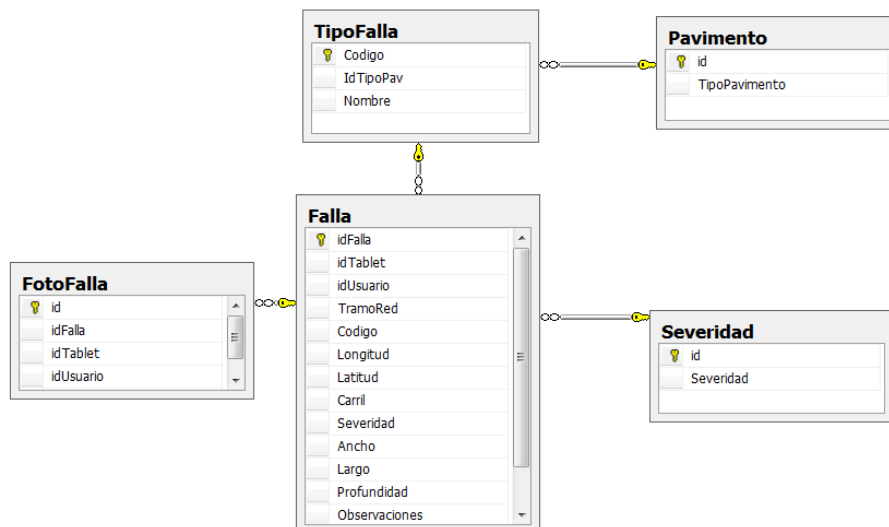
TipoFalla
Codigo
IdTipoPav
Nombre

Pavimento
id
TipoPavimento

FotoFalla
id
idFalla
idTablet
idUsuario

Falla
idFalla
idTablet
idUsuario
TramoRed
Codigo
Longitud
Latitud
Carril
Severidad
Ancho
Largo
Profundidad
Observaciones

Severidad
id
Severidad